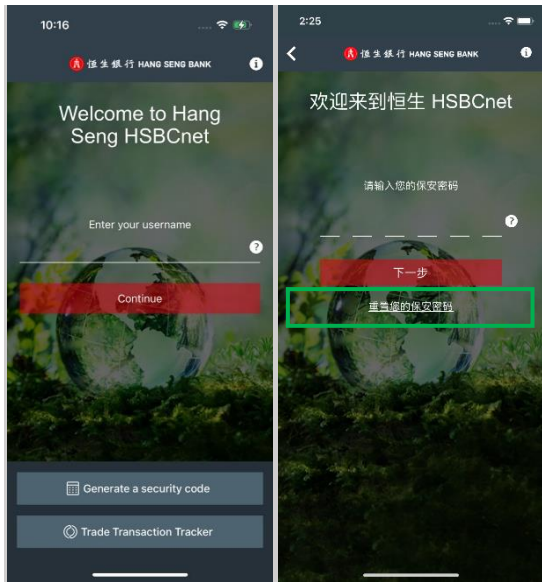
10:16

恒生銀行 HANG SENG BANK

Welcome to Hang Seng HSBCnet

Enter your username

Continue

Generate a security code

Trade Transaction Tracker

2:25

恒生銀行 HANG SENG BANK

欢迎来到恒生 HSBCnet

请输入您的保安密码

下一步

重置您的保安密码